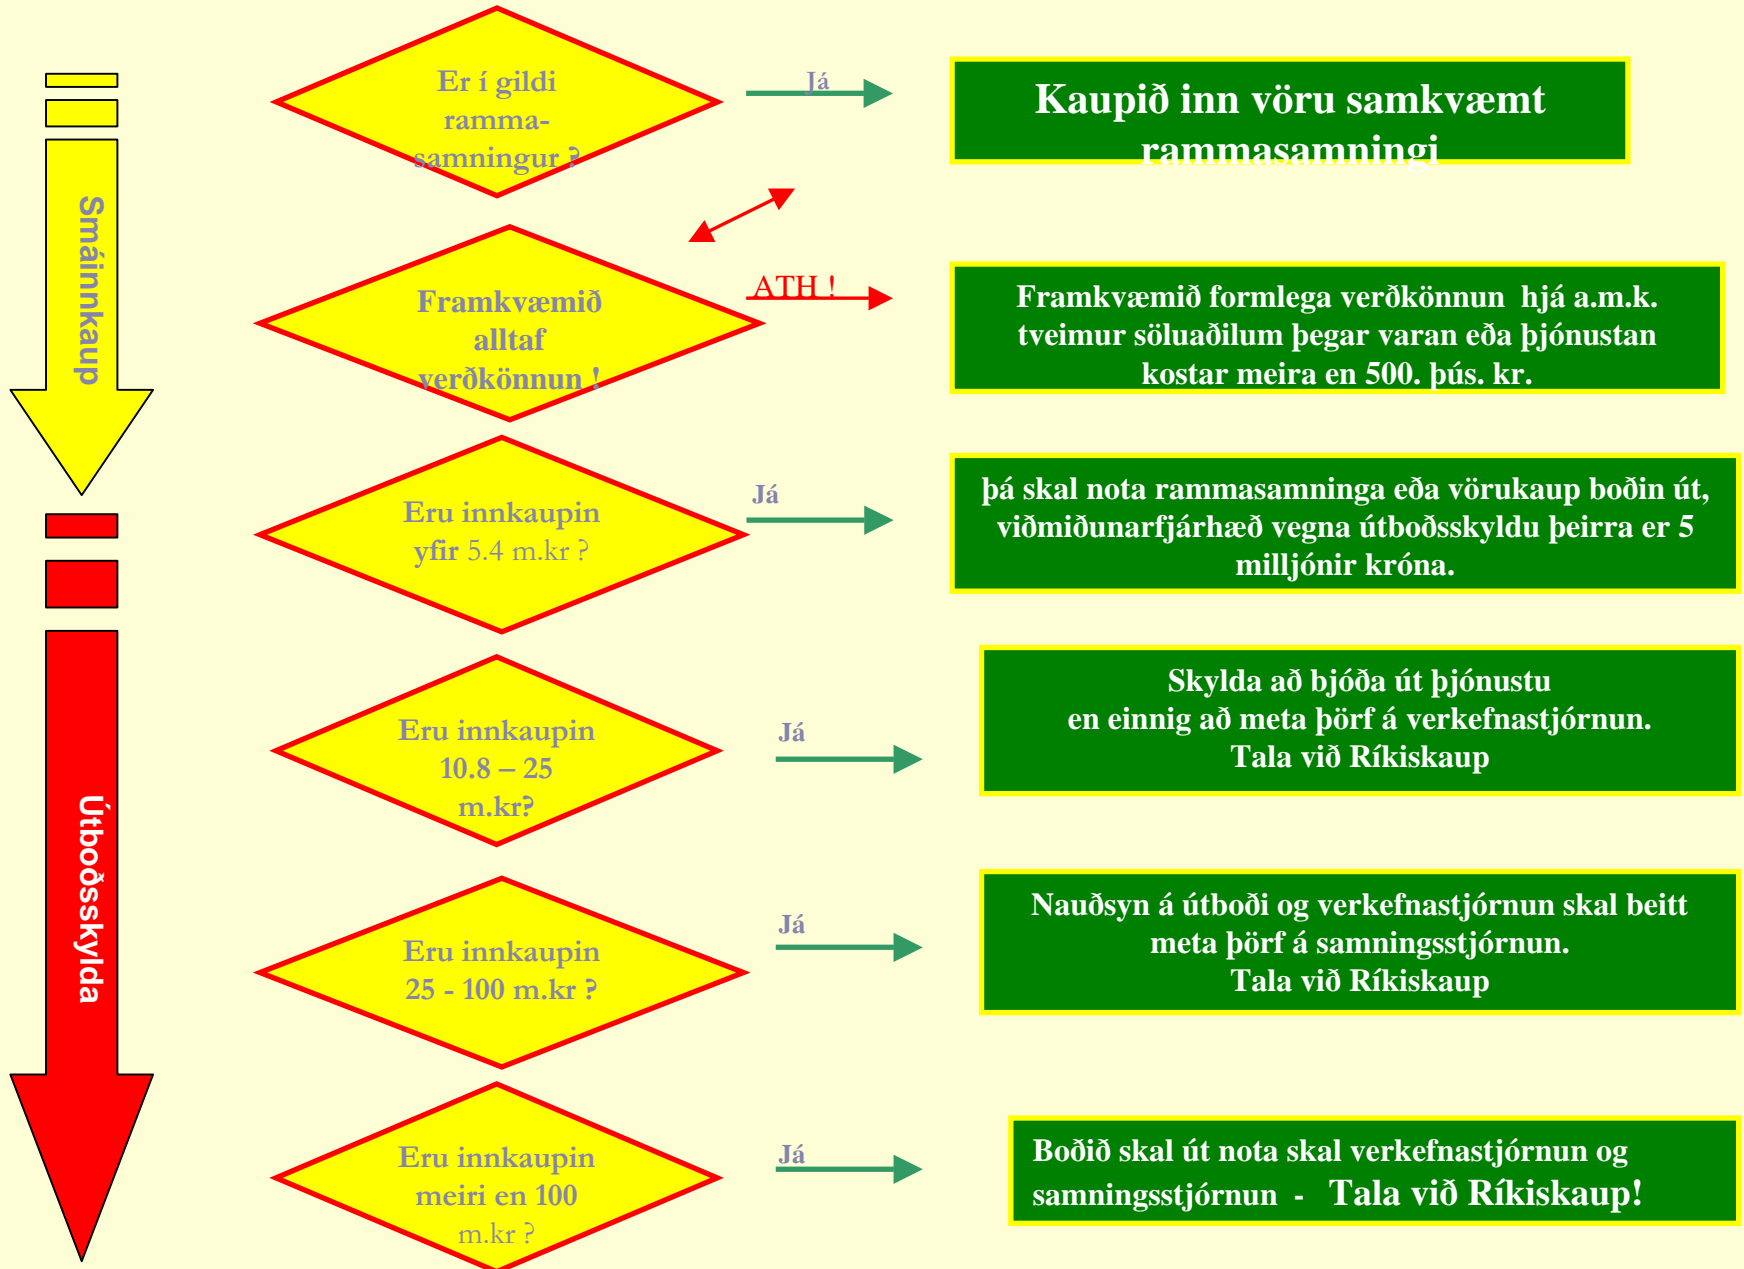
Smáinnkaup

Er í gildi ramma-samningur ?

Já

Kaupið inn vöru samkvæmt rammasamningi

Framkvæmið alltaf verðkönnun !

ATH !

Framkvæmið formlega verðkönnun hjá a.m.k. tveimur söluaðilum þegar varan eða þjónustan kostar meira en 500. þús. kr.

Eru innkaupin yfir 5.4 m.kr ?

Já

þá skal nota rammasamninga eða vörukaup boðin út, viðmiðunarfjárhæð vegna útboðsskyldu þeirra er 5 milljónir króna.

Útboðsskylda

Eru innkaupin 10.8 – 25 m.kr?

Já

Skylda að bjóða út þjónustu en einnig að meta þörf á verkefnastjórnun. Tala við Ríkiskaup

Eru innkaupin 25 - 100 m.kr ?

Já

Nauðsyn á útboði og verkefnastjórnun skal beitt meta þörf á samningsstjórnun. Tala við Ríkiskaup

Eru innkaupin meiri en 100 m.kr ?

Já

Boðið skal út nota skal verkefnastjórnun og samningsstjórnun - Tala við Ríkiskaup!